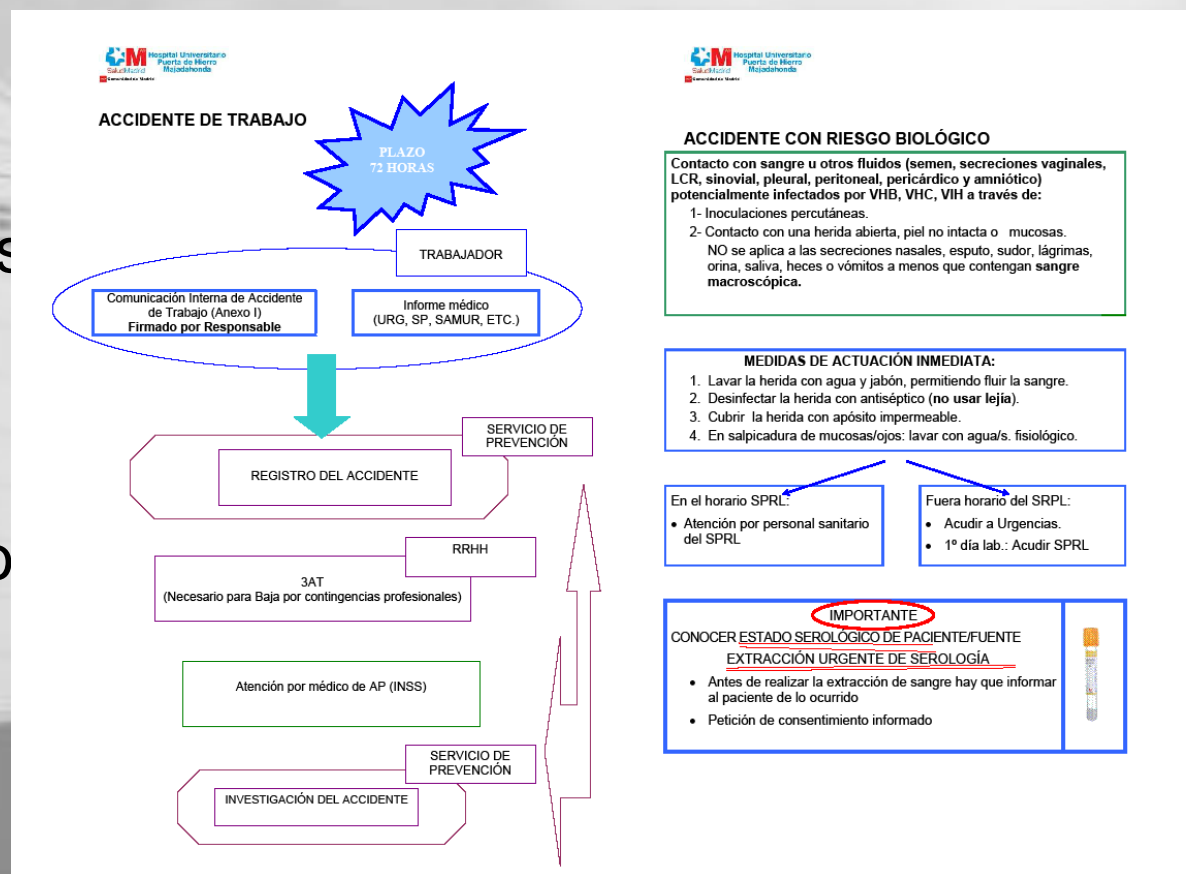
Hospital Universitario Puerta de Hierro Majadahonda
SaludMadrid
Comunidad de Madrid

ACCIDENTE DE TRABAJO

PLAZO
72 HORAS

TRABAJADOR

Comunicación Interna de Accidente de Trabajo (Anexo I)
Firmado por Responsable

Informe médico
(URG, SP, SAMUR, ETC.)

SERVICIO DE PREVENCIÓN

REGISTRO DEL ACCIDENTE

RRHH

3AT
(Necesario para Baja por contingencias profesionales)

Atención por médico de AP (INSS)

SERVICIO DE PREVENCIÓN

INVESTIGACIÓN DEL ACCIDENTE

Hospital Universitario Puerta de Hierro Majadahonda
SaludMadrid
Comunidad de Madrid

ACCIDENTE CON RIESGO BIOLÓGICO

Contacto con sangre u otros fluidos (semen, secreciones vaginales, LCR, sinovial, pleural, peritoneal, pericárdico y amniótico) potencialmente infectados por VHB, VHC, VIH a través de:
1- Inoculaciones percutáneas.
2- Contacto con una herida abierta, piel no intacta o mucosas.
NO se aplica a las secreciones nasales, esputo, sudor, lágrimas, orina, saliva, heces o vómitos a menos que contengan sangre macroscópica.

MEDIDAS DE ACTUACIÓN INMEDIATA:
1. Lavar la herida con agua y jabón, permitiendo fluir la sangre.
2. Desinfectar la herida con antiséptico (no usar lejía).
3. Cubrir la herida con apósito impermeable.
4. En salpicadura de mucosas/ojos: lavar con agua/s. fisiológico.

En el horario SPRL:
• Atención por personal sanitario del SPRL

Fuera horario del SRPL:
• Acudir a Urgencias.
• 1º día lab.: Acudir SPRL

IMPORTANTE
CONOCER ESTADO SEROLÓGICO DE PACIENTE/FUENTE
EXTRACCIÓN URGENTE DE SEROLOGÍA
• Antes de realizar la extracción de sangre hay que informar al paciente de lo ocurrido
• Petición de consentimiento informado